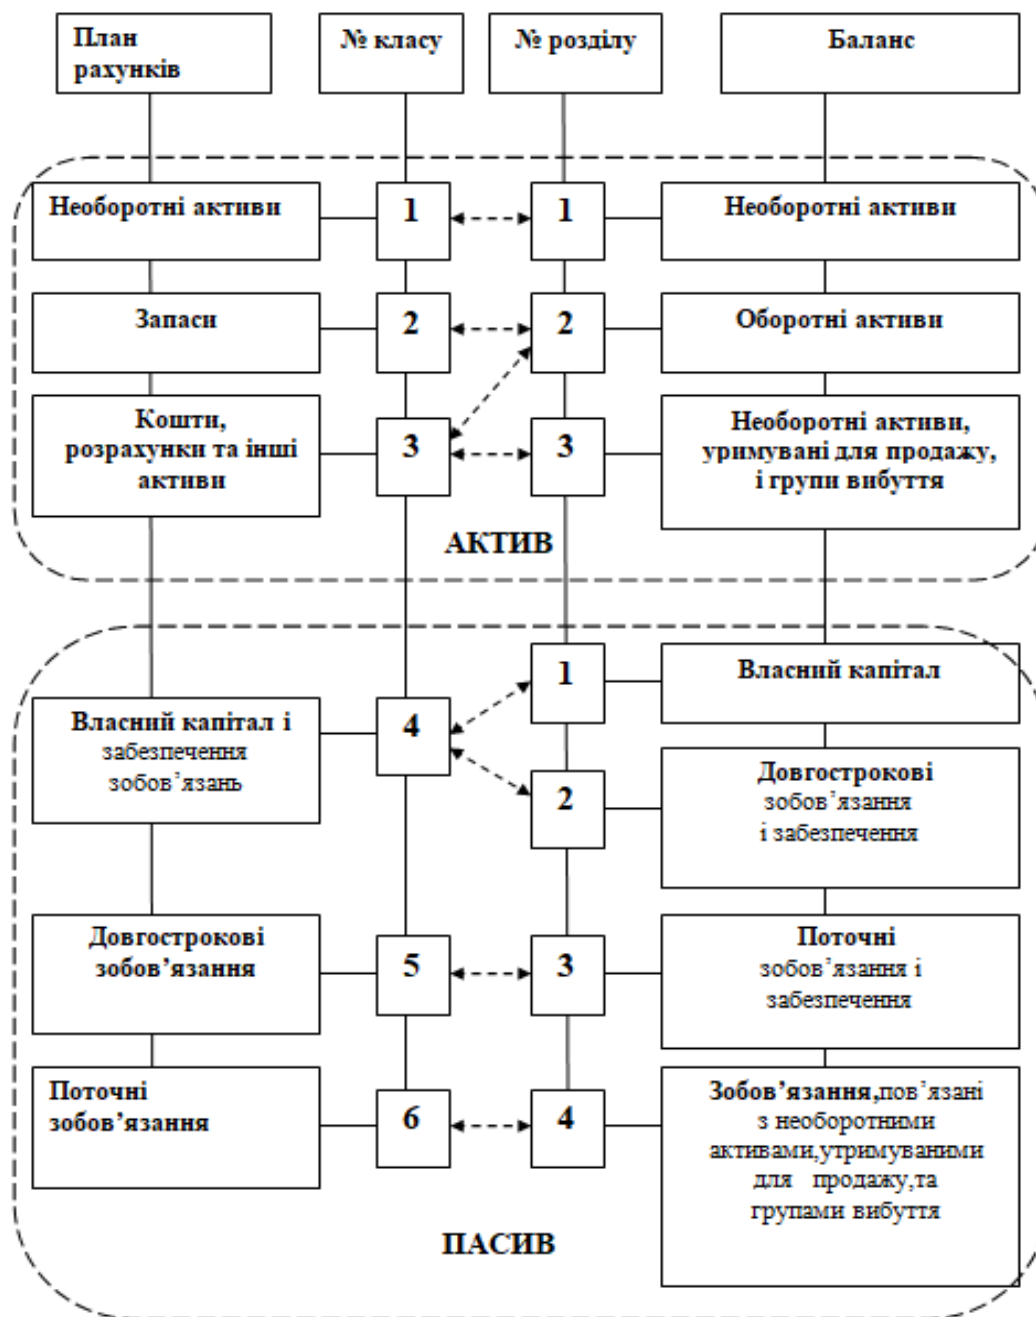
План рахунків

№ класу

№ розділу

Баланс

Необоротні активи

1

1

Необоротні активи

Запаси

2

2

Оборотні активи

Кошти, розрахунки та інші активи

3

3

Необоротні активи, уримувані для продажу, і групи вибуття

АКТИВ

1

Власний капітал

Власний капітал і забезпечення зобов'язань

4

2

Довгострокові зобов'язання і забезпечення

Довгострокові зобов'язання

5

3

Поточні зобов'язання і забезпечення

Поточні зобов'язання

6

4

Зобов'язання,пов'язані з необоротними активами,утримуваними для продажу,та групами вибуття

ПАСИВ